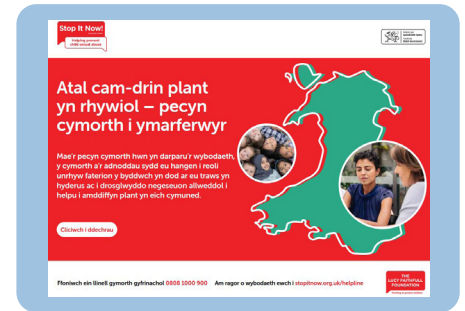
Stop It Now!
Helping prevent child sexual abuse

Atal cam-drin plant yn rhywiol – pecyn cymorth i ymarferwyr

Mae'r pecyn cymorth hwn yn darparu'r wybodaeth, y cymorth a'r adnoddau sydd eu hangen i reoli unrhyw faterion y byddwch yn dod ar eu traws yn hyderus ac i drosglwyddo negeseuon allweddol i helpu i amddiffyn plant yn eich cymuned.

Cliciwch i ddechrau

Ffoniwch ein llinell gymorth gyfrinachol 0808 1000 900 Am ragor o wybodaeth ewch i stopitnow.org.uk/helpline

THE LUCY FAITHFULL FOUNDATION